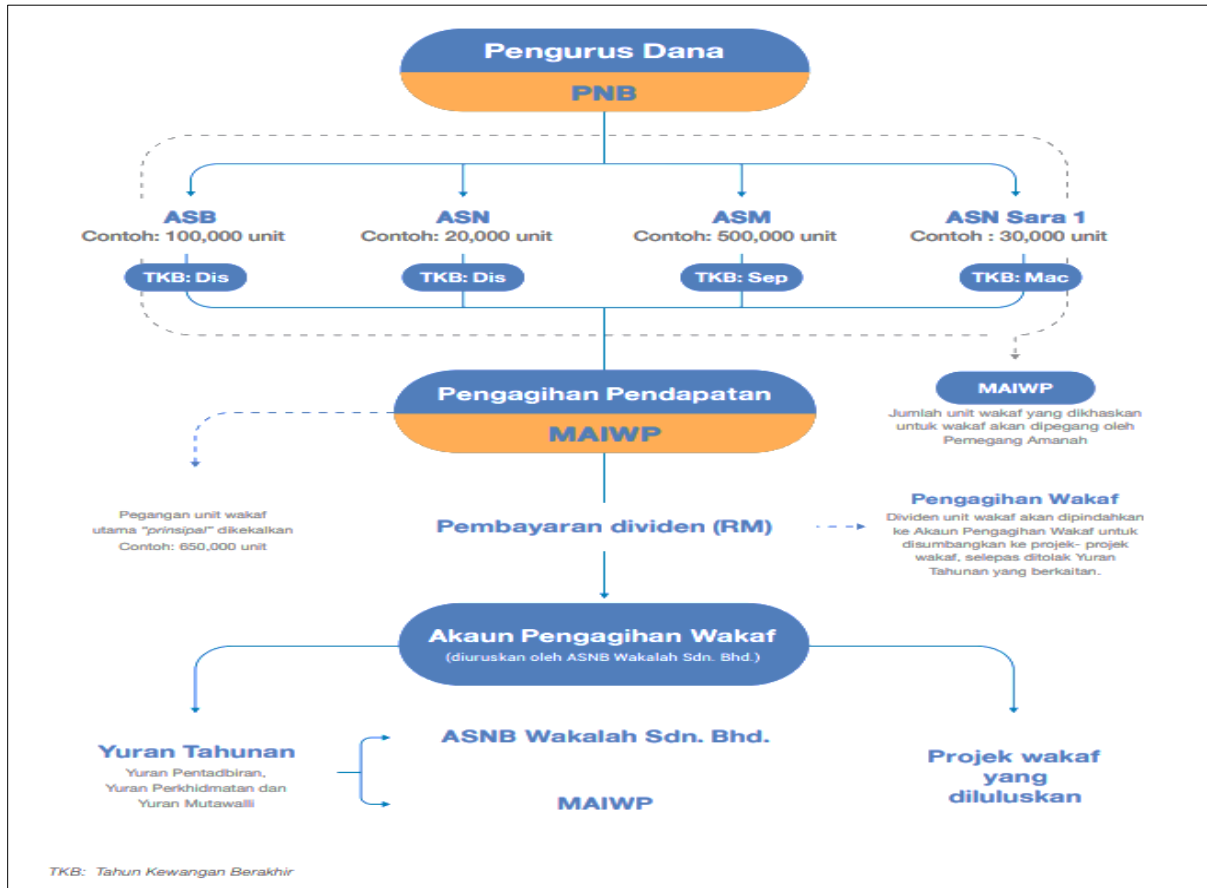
Pengurus Dana

PNB

ASB
Contoh: 100,000 unit

TKB: Dis

ASN
Contoh: 20,000 unit

TKB: Dis

ASM
Contoh: 500,000 unit

TKB: Sep

ASN Sara 1
Contoh : 30,000 unit

TKB: Mac

Pengagihan Pendapatan

MAIWP

MAIWP

Jumlah unit wakaf yang dikhaskan untuk wakaf akan dipegang oleh Pemegang Amanah

Pegangan unit wakaf utama "prinsipal" dikekalkan
Contoh: 650,000 unit

Pembayaran dividen (RM)

Pengagihan Wakaf

Dividen unit wakaf akan dipindahkan ke Akaun Pengagihan Wakaf untuk disumbangkan ke projek- projek wakaf, selepas ditolak Yuran Tahunan yang berkaitan.

Akaun Pengagihan Wakaf
(diuruskan oleh ASNB Wakalah Sdn. Bhd.)

Yuran Tahunan
Yuran Pentadbiran, Yuran Perkhidmatan dan Yuran Mutawalli

ASNB Wakalah Sdn. Bhd.

MAIWP

Projek wakaf yang diluluskan

TKB: Tahun Kewangan Berakhir